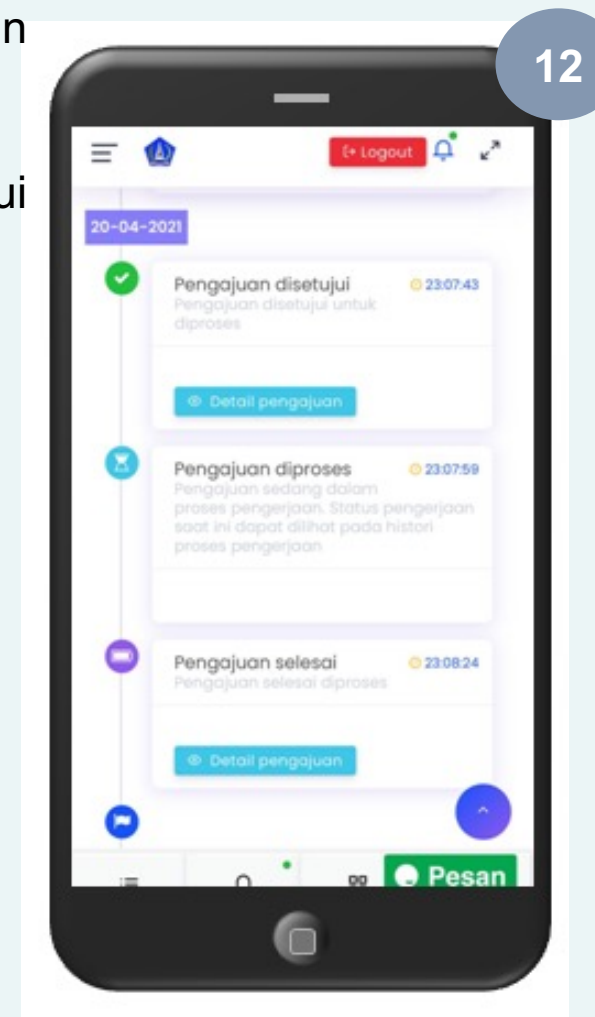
n

ui

12

Logout

20-04-2021

Pengajuan disetujui 23:07:43
Pengajuan disetujui untuk diproses

Detail pengajuan

Pengajuan diproses 23:07:59
Pengajuan sedang dalam proses pengerjaan. Status pengerjaan saat ini dapat dilihat pada histori proses pengerjaan

Pengajuan selesai 23:08:24
Pengajuan selesai diproses

Detail pengajuan

Pesan